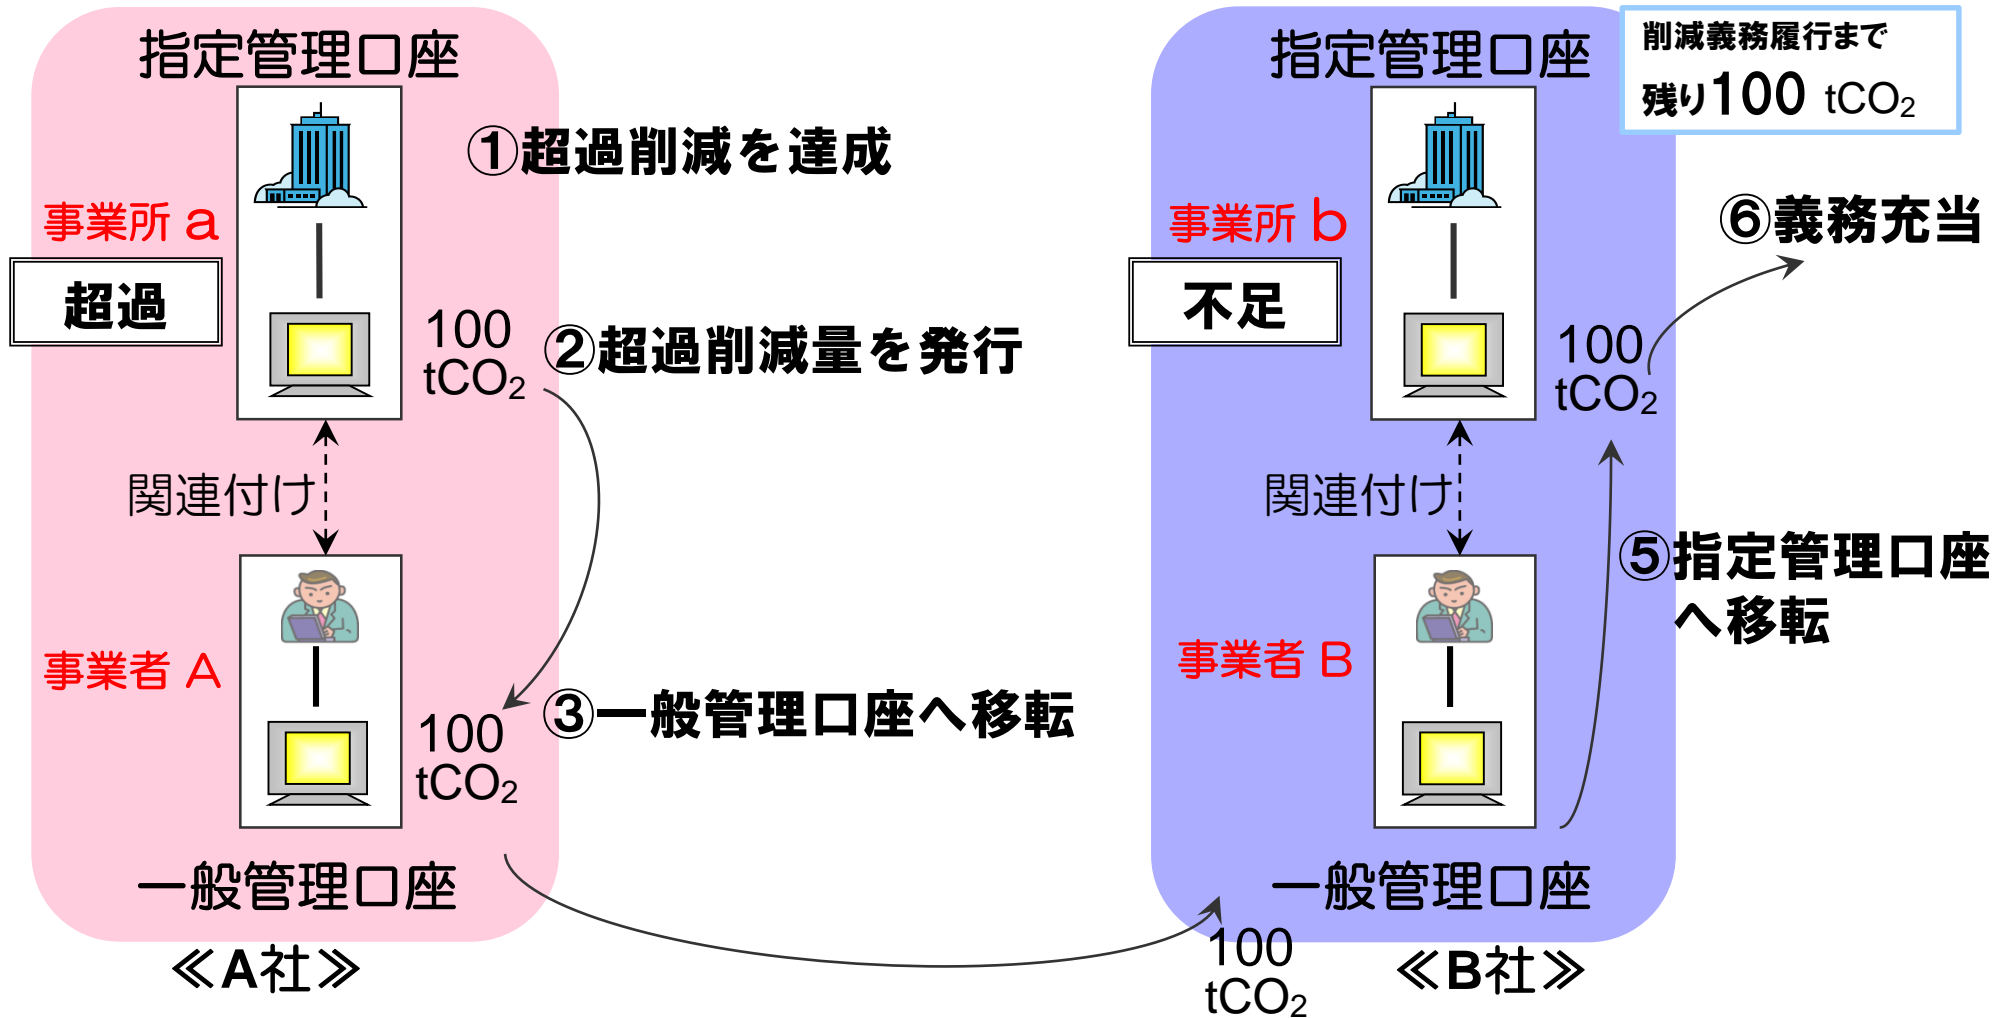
指定管理口座

事業所 a

超過

100 $tCO_2$

関連付け

事業者 A

100 $tCO_2$

一般管理口座

≪A社≫

①超過削減を達成

②超過削減量を発行

③一般管理口座へ移転

指定管理口座

削減義務履行まで
残り100 $tCO_2$

事業所 b

不足

100 $tCO_2$

⑥義務充当

関連付け

⑤指定管理口座へ移転

事業者 B

一般管理口座

100 $tCO_2$

≪B社≫